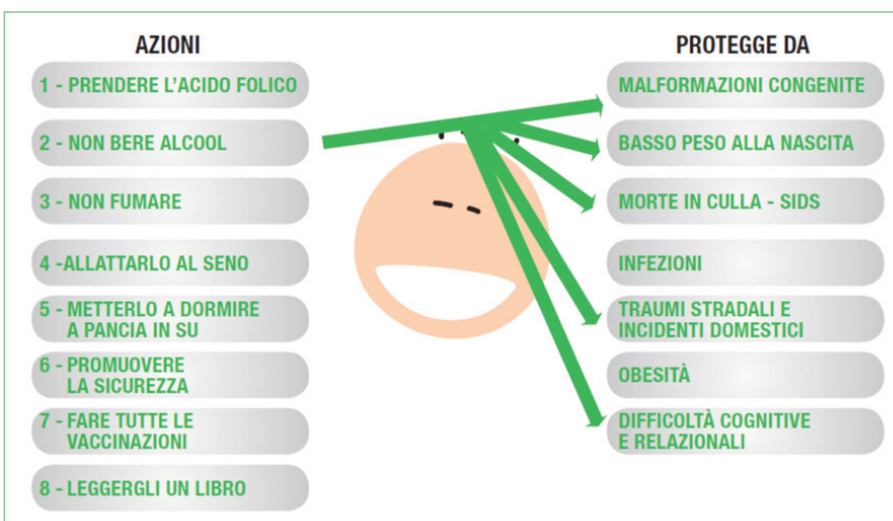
AZIONI

1 - PRENDERE L'ACIDO FOLICO

2 - NON BERE ALCOOL

3 - NON FUMARE

4 -ALLATTARLO AL SENO

5 - METTERLO A DORMIRE A PANCIA IN SU

6 - PROMUOVERE LA SICUREZZA

7 - FARE TUTTE LE VACCINAZIONI

8 - LEGGERGLI UN LIBRO

PROTEGGE DA

MALFORMAZIONI CONGENITE

BASSO PESO ALLA NASCITA

MORTE IN CULLA - SIDS

INFEZIONI

TRAUMI STRADALI E INCIDENTI DOMESTICI

OBESITÀ

DIFFICOLTÀ COGNITIVE E RELAZIONALI